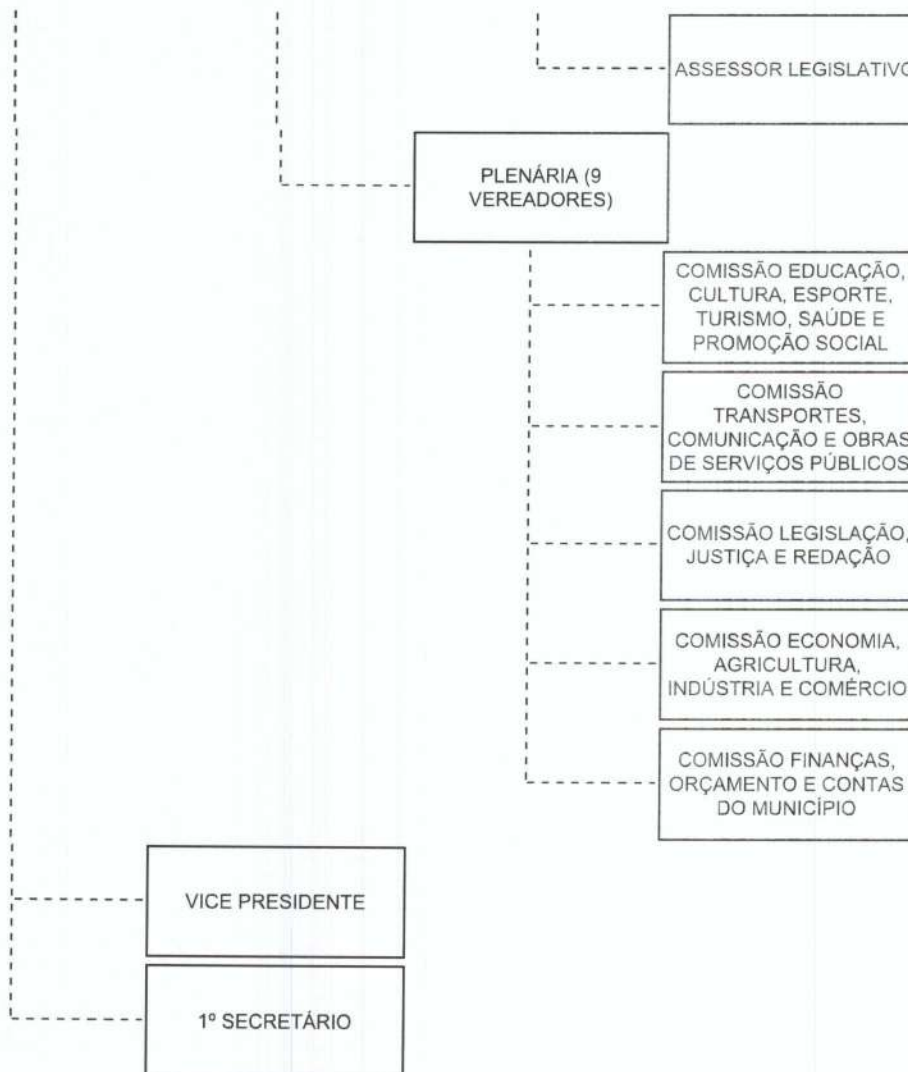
ASSESSOR LEGISLATIVO

PLENÁRIA (9 VEREADORES)

COMISSÃO EDUCAÇÃO, CULTURA, ESPORTE, TURISMO, SAÚDE E PROMOÇÃO SOCIAL

COMISSÃO TRANSPORTES, COMUNICAÇÃO E OBRAS DE SERVIÇOS PÚBLICOS

COMISSÃO LEGISLAÇÃO, JUSTIÇA E REDAÇÃO

COMISSÃO ECONOMIA, AGRICULTURA, INDÚSTRIA E COMÉRCIO

COMISSÃO FINANÇAS, ORÇAMENTO E CONTAS DO MUNICÍPIO

VICE PRESIDENTE

1º SECRETÁRIO